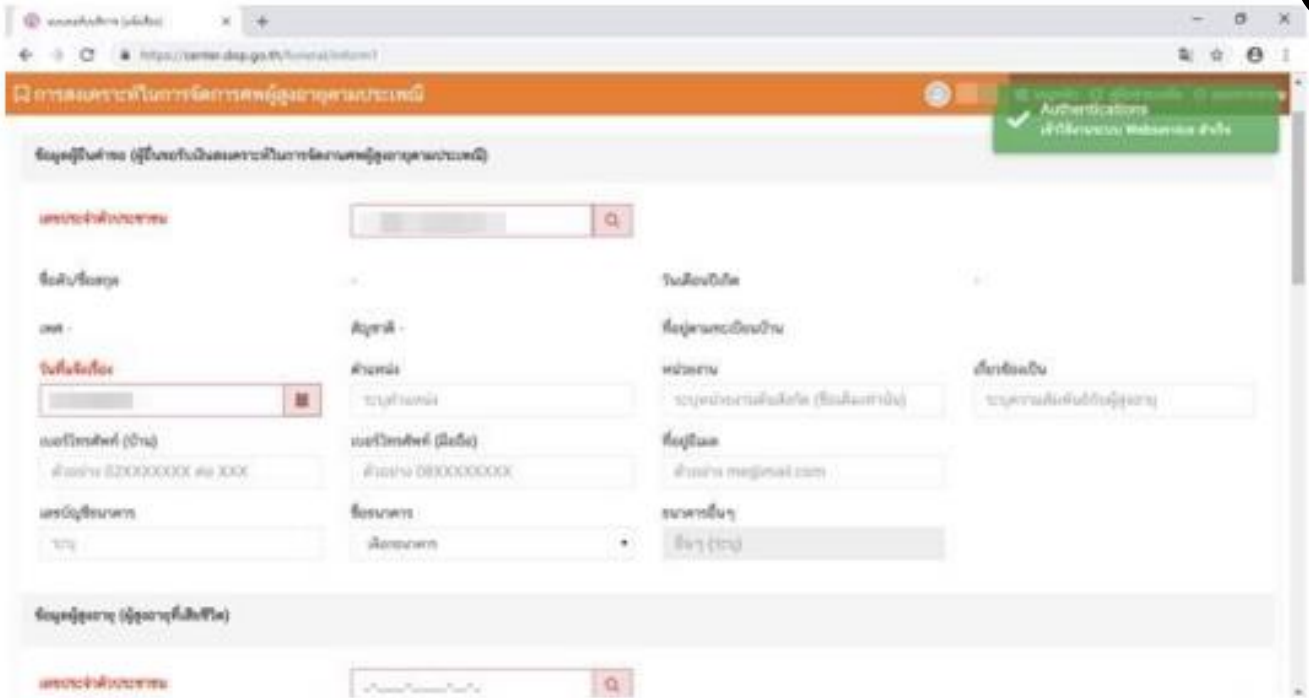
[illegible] ×

https://center.dop.go.th/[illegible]

การสงเคราะห์ในการจัดการศพผู้สูงอายุตามประเพณี

Authentications
เข้าใช้งานระบบ Webservice สำเร็จ

ข้อมูลผู้ยื่นคำขอ (ผู้ยื่นขอรับเงินสงเคราะห์ในการจัดการศพผู้สูงอายุตามประเพณี)

เลขประจำตัวประชาชน

ชื่อตัว/ชื่อสกุล -

วันเดือนปีเกิด -

เพศ -

สัญชาติ -

ที่อยู่ตามทะเบียนบ้าน

วันที่แจ้งเรื่อง

ตำแหน่ง
ระบุตำแหน่ง

หน่วยงาน
ระบุหน่วยงานต้นสังกัด (ชื่อเต็มหน่วยงาน)

เกี่ยวข้องเป็น
ระบุความสัมพันธ์กับผู้สูงอายุ

เบอร์โทรศัพท์ (บ้าน)
ตัวอย่าง 02XXXXXXX ต่อ XXX

เบอร์โทรศัพท์ (มือถือ)
ตัวอย่าง 08XXXXXXXX

ที่อยู่อีเมล
ตัวอย่าง me@mail.com

เลขบัญชีธนาคาร
ระบุ

ชื่อธนาคาร
เลือกธนาคาร

ธนาคารอื่นๆ
อื่นๆ (ระบุ)

ข้อมูลผู้สูงอายุ (ผู้สูงอายุที่เสียชีวิต)

เลขประจำตัวประชาชน